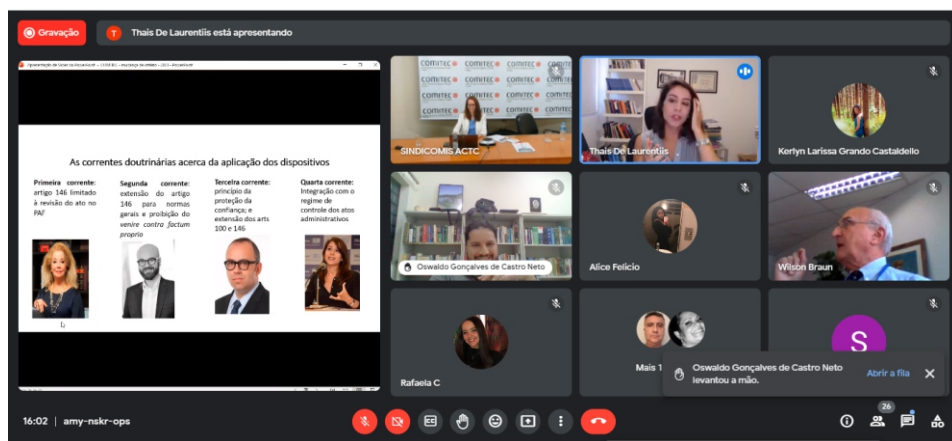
Gravação

Thaís De Laurentiis está apresentando

As correntes doutrinárias acerca da aplicação dos dispositivos

Primeira corrente: artigo 146 limitado à revisão do ato no PAF

Segunda corrente: extensão do artigo 146 para normas gerais e proibição do venire contra factum proprio

Terceira corrente: princípio da proteção da confiança; e extensão dos arts 100 e 146

Quarta corrente: Integração com o regime de controle dos atos administrativos

COMITEC

SINDICOMIS ACTC

Thaís De Laurentiis

Kerlyn Larissa Grando Castaldello

Oswaldo Gonçalves de Castro Neto

Alice Felício

Wilson Braun

Rafaela C

Mais 1

S

Oswaldo Gonçalves de Castro Neto levantou a mão.

Abrir a fila

16:02 | amy-nskr-ops

26